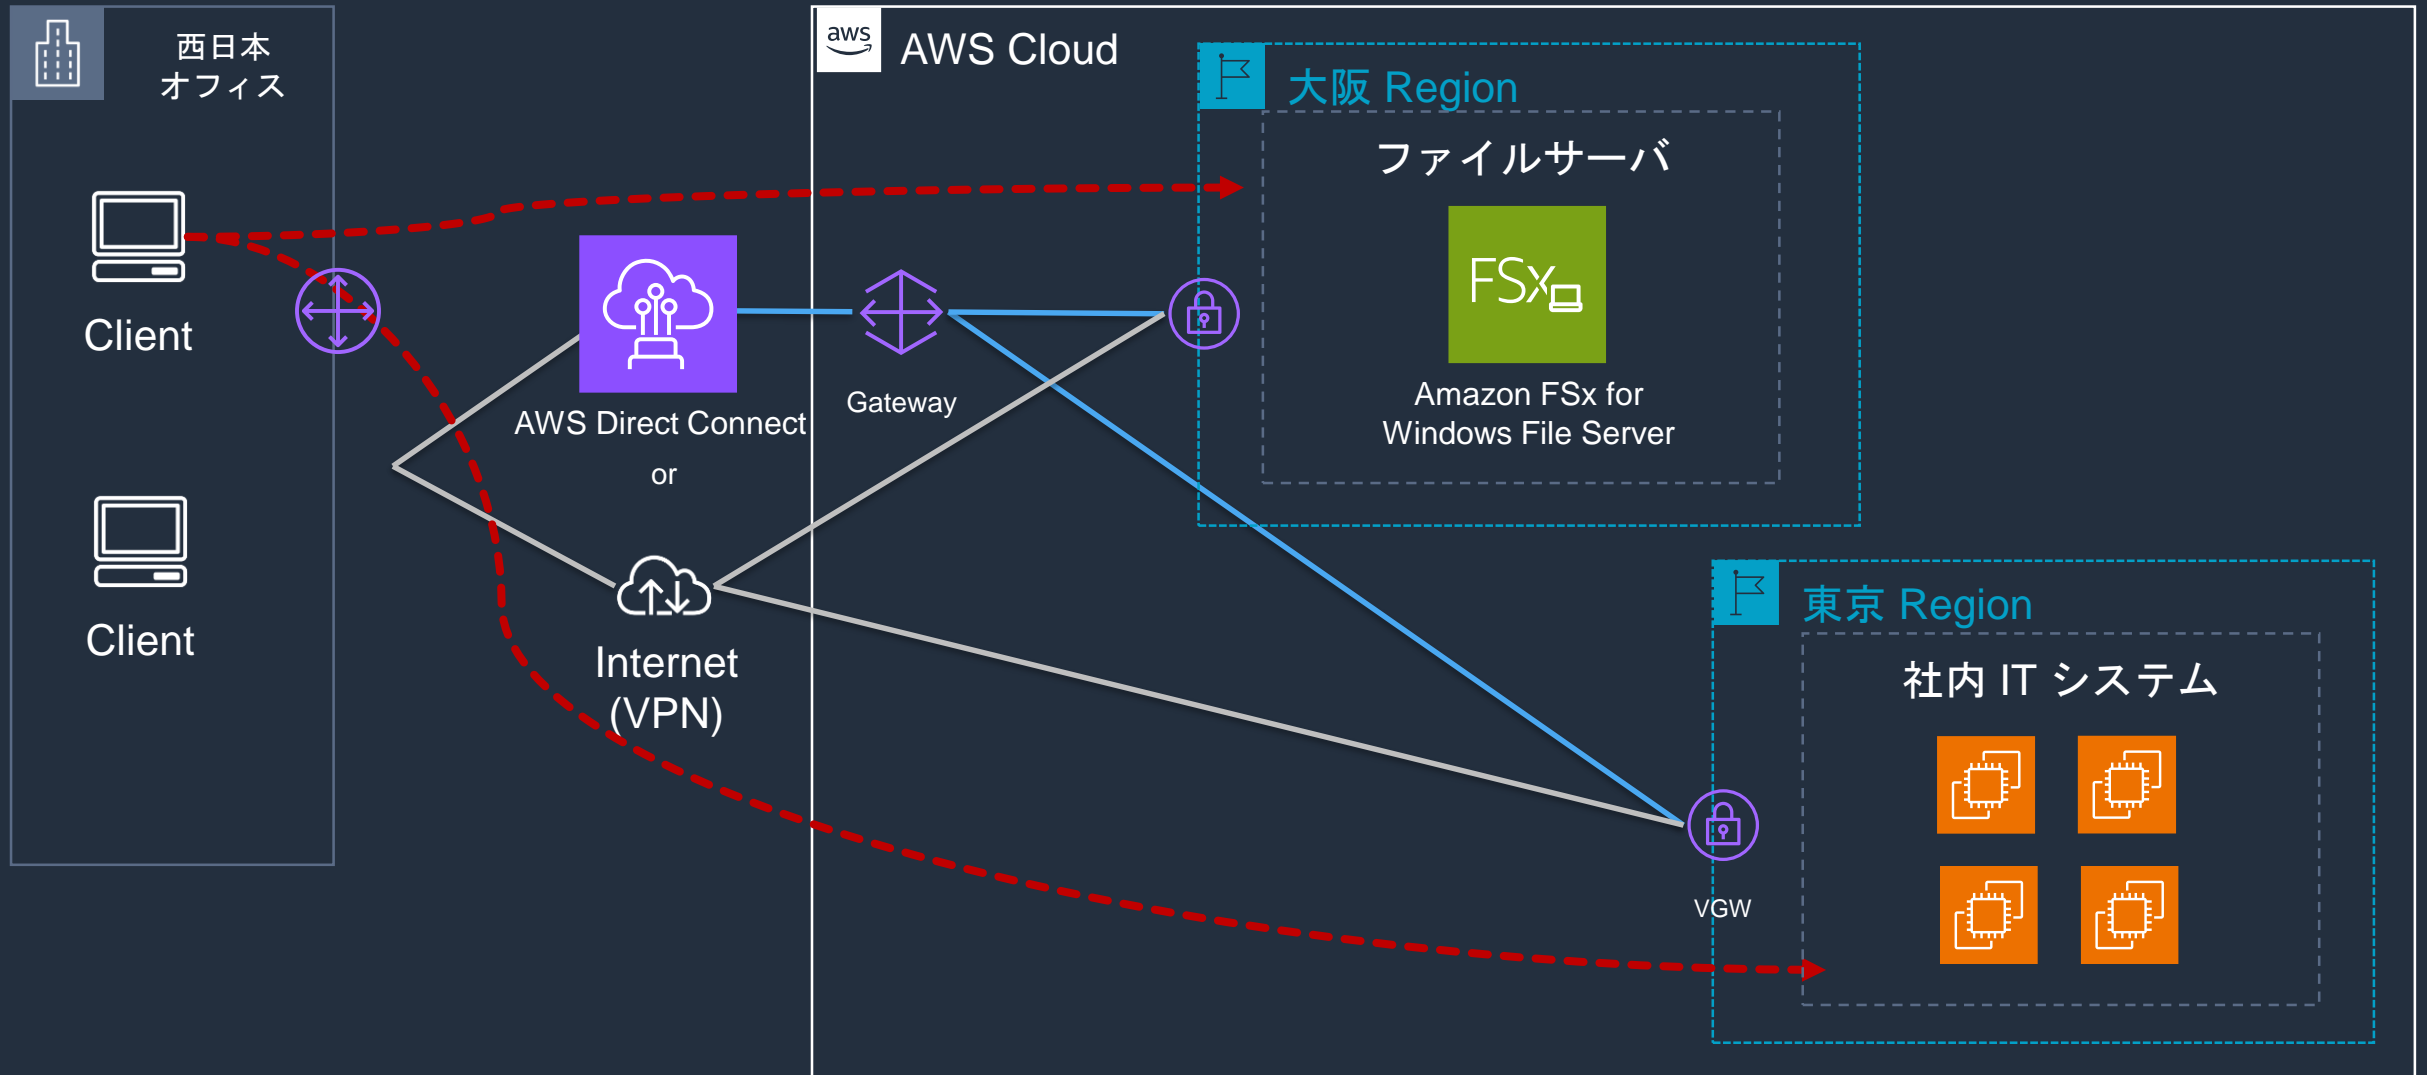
西日本
オフィス

Client

Client

AWS Direct Connect
or

Internet
(VPN)

aws
AWS Cloud

Gateway

大阪 Region

ファイルサーバ

FSx

Amazon FSx for
Windows File Server

東京 Region

社内 IT システム

VGW